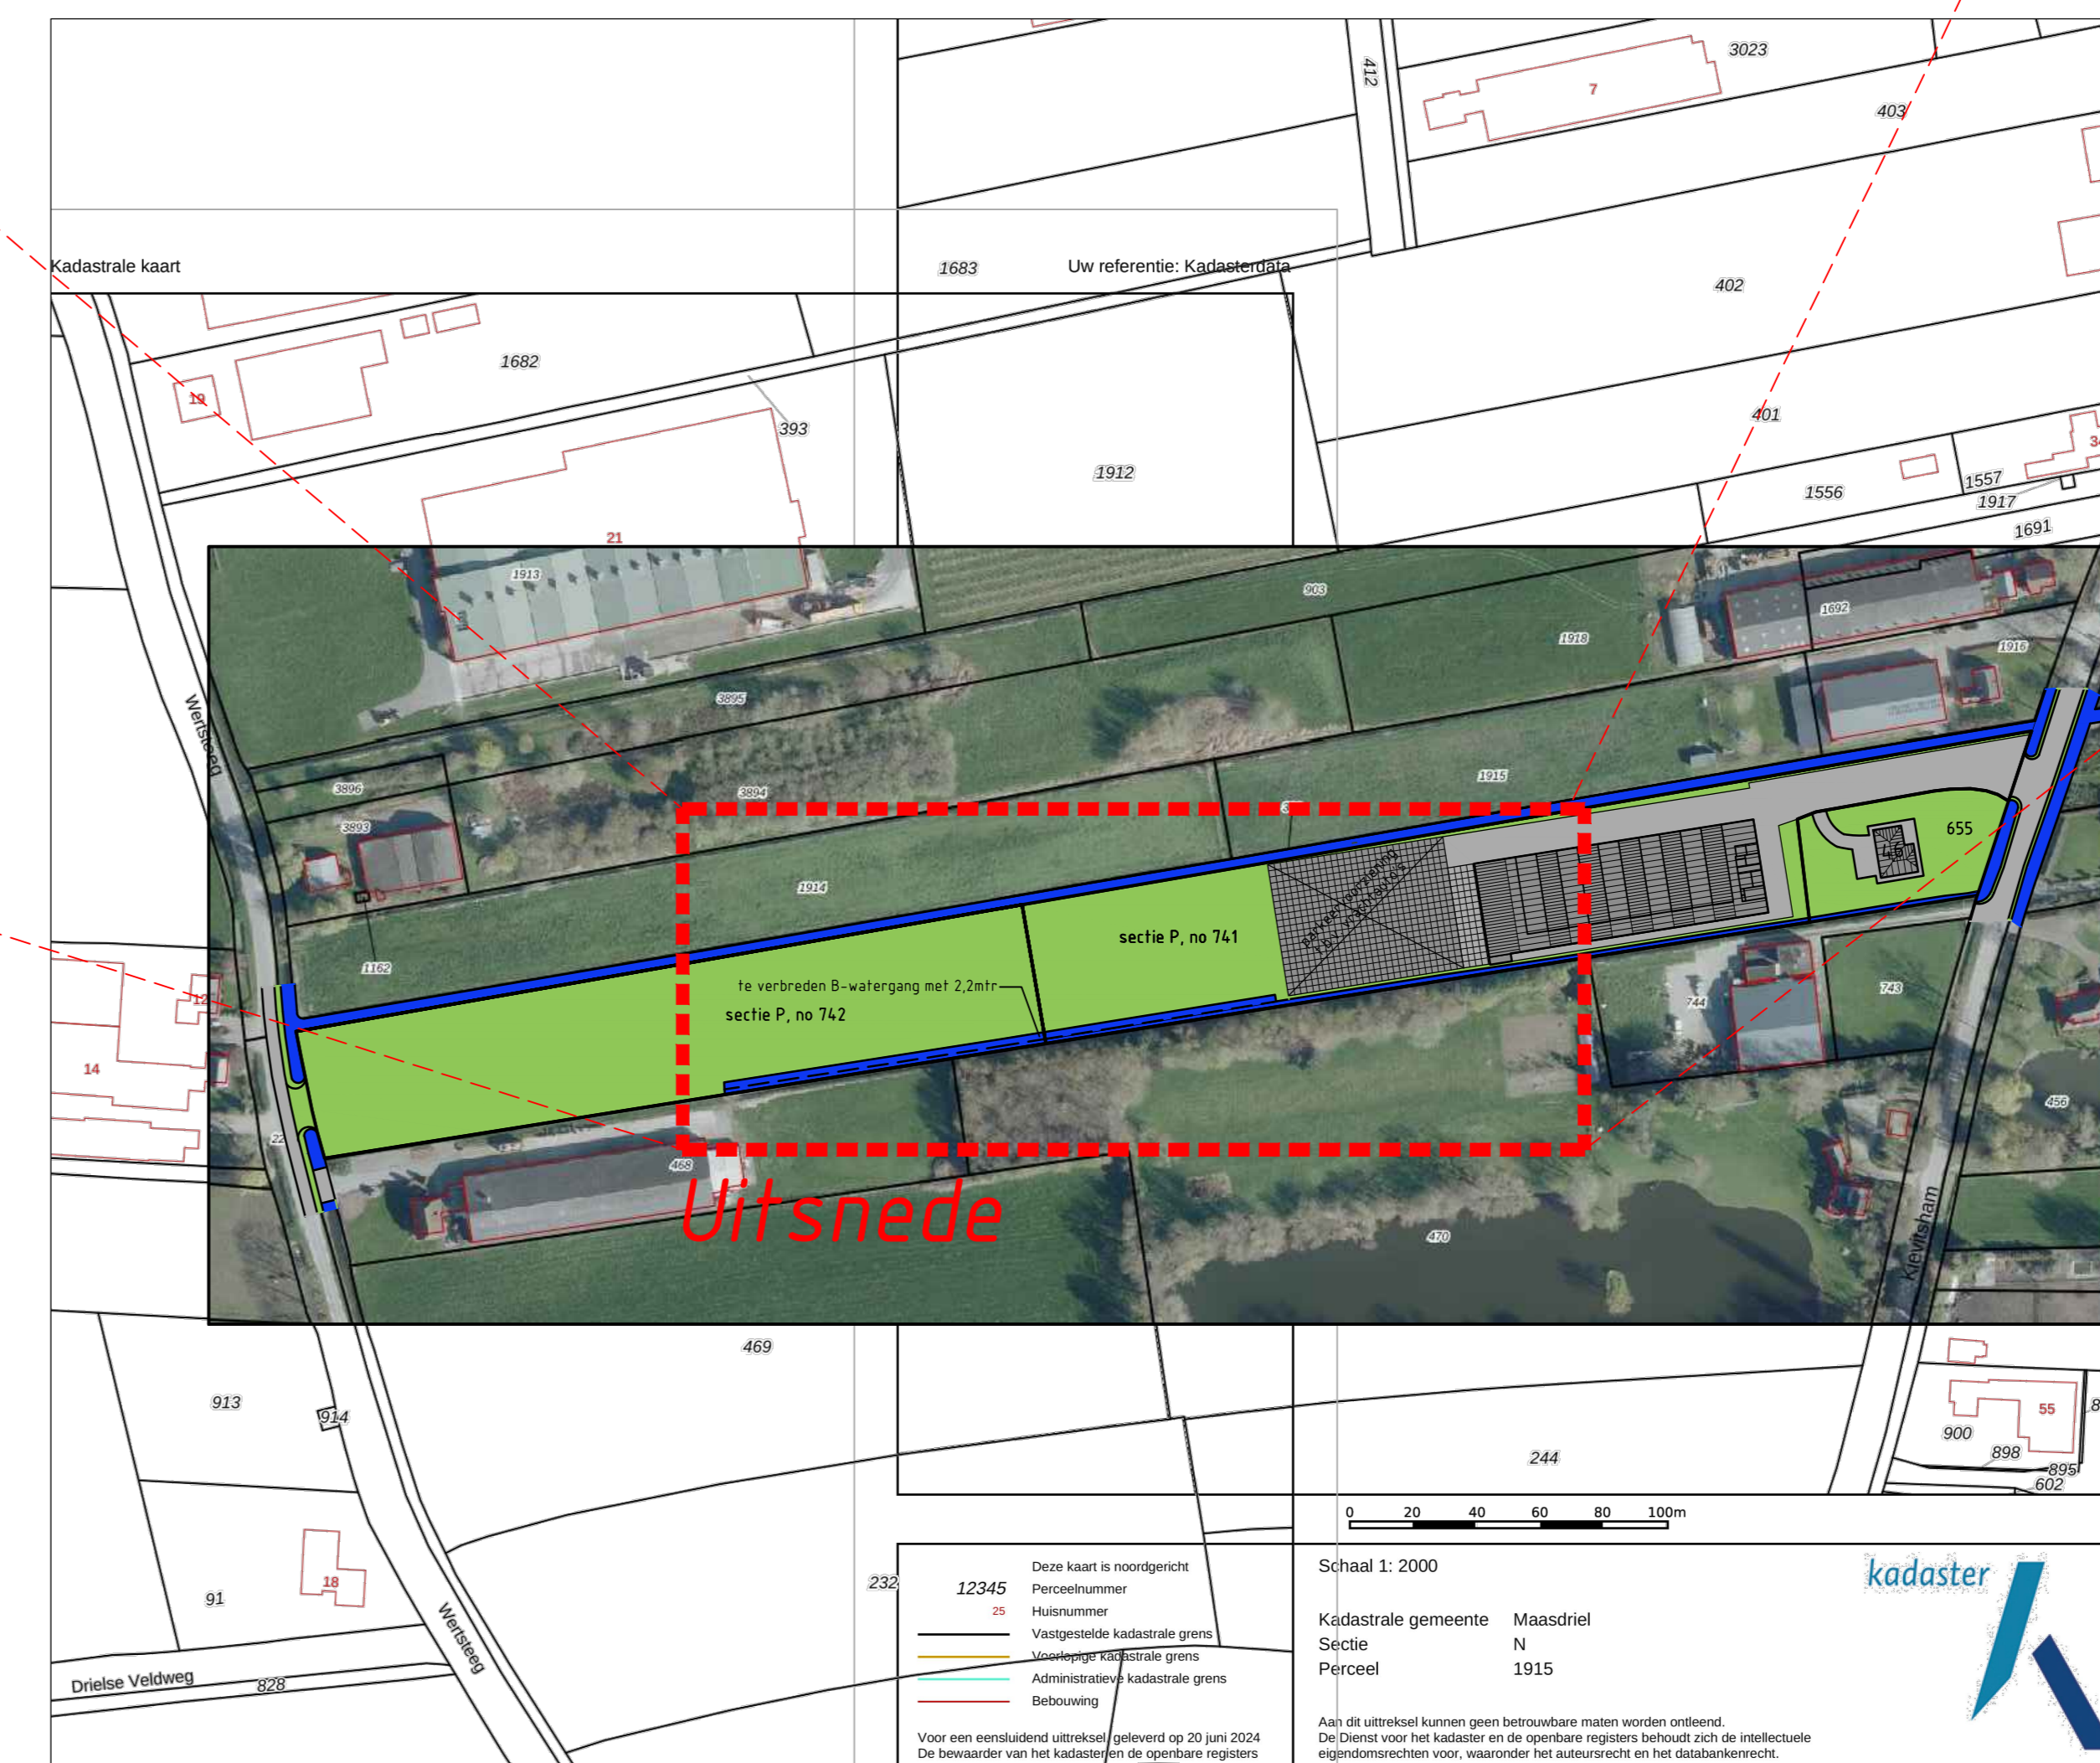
Kadastrale kaart

1683

Uw referentie: Kadasterdata

412

3023

7

403

402

401

1682

19

393

21

1912

1556

1557

1917

1691

34

1913

903

1918

1692

1916

3895

Wertsteeg

3896

3894

3893

1914

1915

655

46

sectie P, no 741

te verbreden B-watergang met 2,2mtr

sectie P, no 742

1162

12

14

22

468

Uitsnede

744

743

456

470

Kievitsham

469

913

914

244

900

55

898

895

602

0 20 40 60 80 100m

91

18

Wertsteeg

Drielse Veldweg

828

232

12345

25

Deze kaart is noordgericht

Perceelnummer

Huisnummer

Vastgestelde kadastrale grens

Voorlopige kadastrale grens

Administratieve kadastrale grens

Bebouwing

Voor een eensluidend uittreksel, geleverd op 20 juni 2024
De bewaarder van het kadaster en de openbare registers

Schaal 1: 2000

Kadastrale gemeente Maasdriel
Sectie N
Perceel 1915

kadaster

Aan dit uittreksel kunnen geen betrouwbare maten worden ontleend.
De Dienst voor het kadaster en de openbare registers behoudt zich de intellectuele eigendomsrechten voor, waaronder het auteursrecht en het databankenrecht.